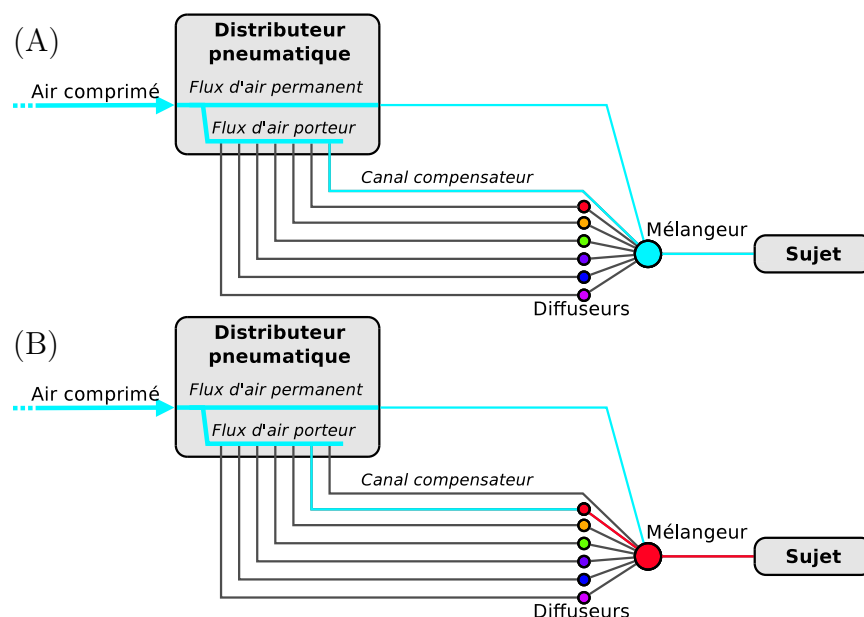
(A)

Distributeur pneumatique

Air comprimé

Flux d'air permanent

Flux d'air porteur

Canal compensateur

Mélangeur

Sujet

Diffuseurs

(B)

Distributeur pneumatique

Air comprimé

Flux d'air permanent

Flux d'air porteur

Canal compensateur

Mélangeur

Sujet

Diffuseurs